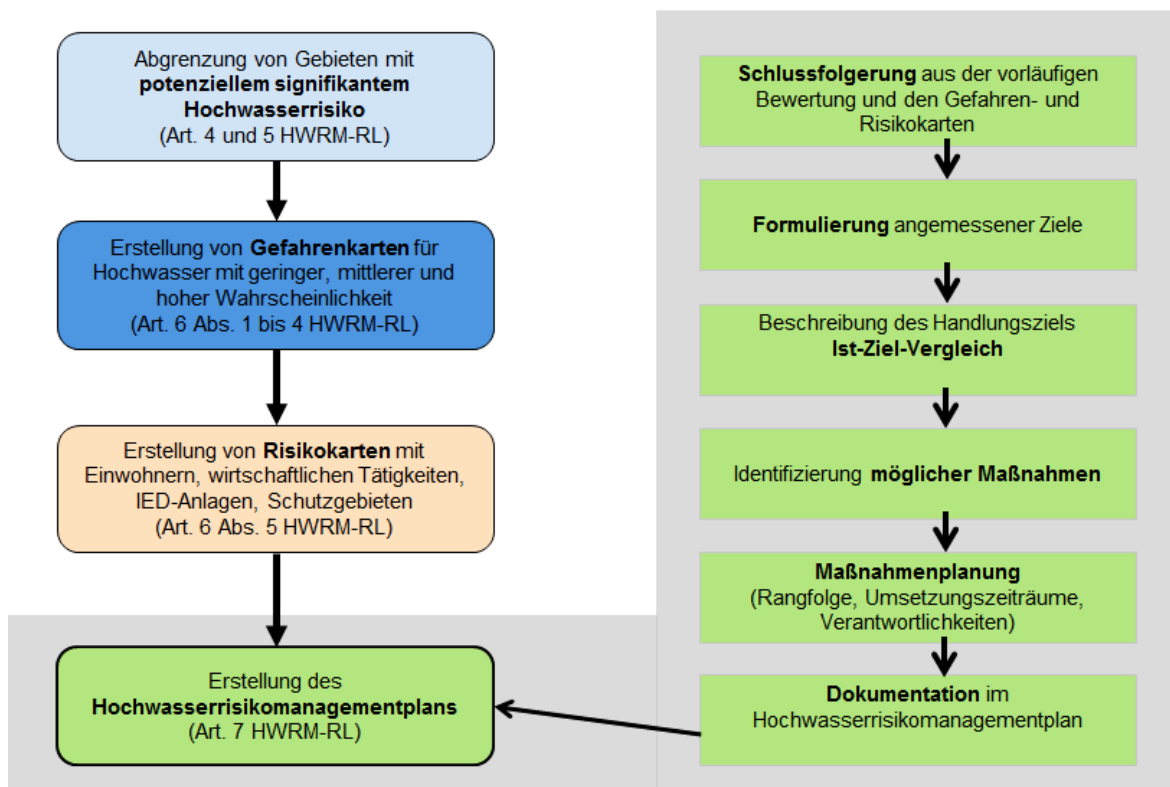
Abgrenzung von Gebieten mit **potenziellem signifikantem Hochwasserrisiko** (Art. 4 und 5 HWRM-RL)

Erstellung von **Gefahrenkarten** für Hochwasser mit geringer, mittlerer und hoher Wahrscheinlichkeit (Art. 6 Abs. 1 bis 4 HWRM-RL)

Erstellung von **Risikokarten** mit Einwohnern, wirtschaftlichen Tätigkeiten, IED-Anlagen, Schutzgebieten (Art. 6 Abs. 5 HWRM-RL)

Erstellung des **Hochwasserrisikomanagementplans** (Art. 7 HWRM-RL)

**Schlussfolgerung** aus der vorläufigen Bewertung und den Gefahren- und Risikokarten

**Formulierung** angemessener Ziele

Beschreibung des Handlungsziels **Ist-Ziel-Vergleich**

Identifizierung **möglicher Maßnahmen**

**Maßnahmenplanung** (Rangfolge, Umsetzungszeiträume, Verantwortlichkeiten)

**Dokumentation** im Hochwasserrisikomanagementplan